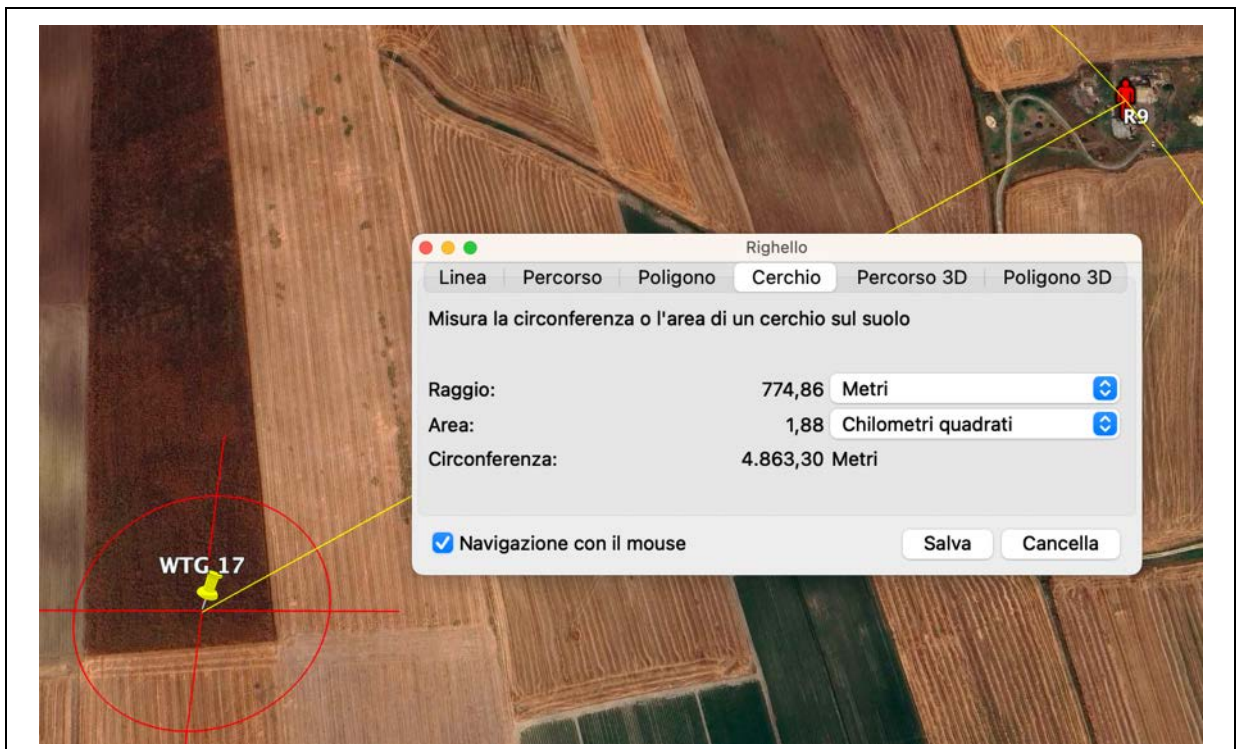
R9

Righello

Linea | Percorso | Poligono | Cerchio | Percorso 3D | Poligono 3D

Misura la circonferenza o l'area di un cerchio sul suolo

Raggio: 774,86 Metri

Area: 1,88 Chilometri quadrati

Circonferenza: 4.863,30 Metri

Navigazione con il mouse

Salva

Cancella

WTG 17